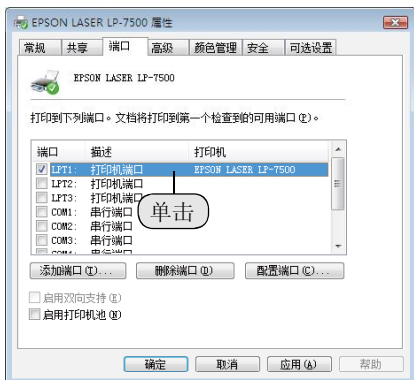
EPSON LASER LP-7500 属性

常规 | 共享 | 端口 | 高级 | 颜色管理 | 安全 | 可选设置

EPSON LASER LP-7500

打印到下列端口。文档将打印到第一个检查到的可用端口(P)。

| 端口 | 描述 | 打印机 |
|---|---|---|
| LPT1: | 打印机端口 | EPSON LASER LP-7500 |
| LPT2: | 打印机端口 | |
| LPT3: | 打印机端口 | |
| COM1: | 串行端口 | |
| COM2: | 串行端口 | |
| COM3: | 串行端口 | |
| COM4: | 串行端口 | |

单击

添加端口(T)... 删除端口(D) 配置端口(C)...

启用双向支持(E)
启用打印机池(N)

确定 取消 应用(A) 帮助